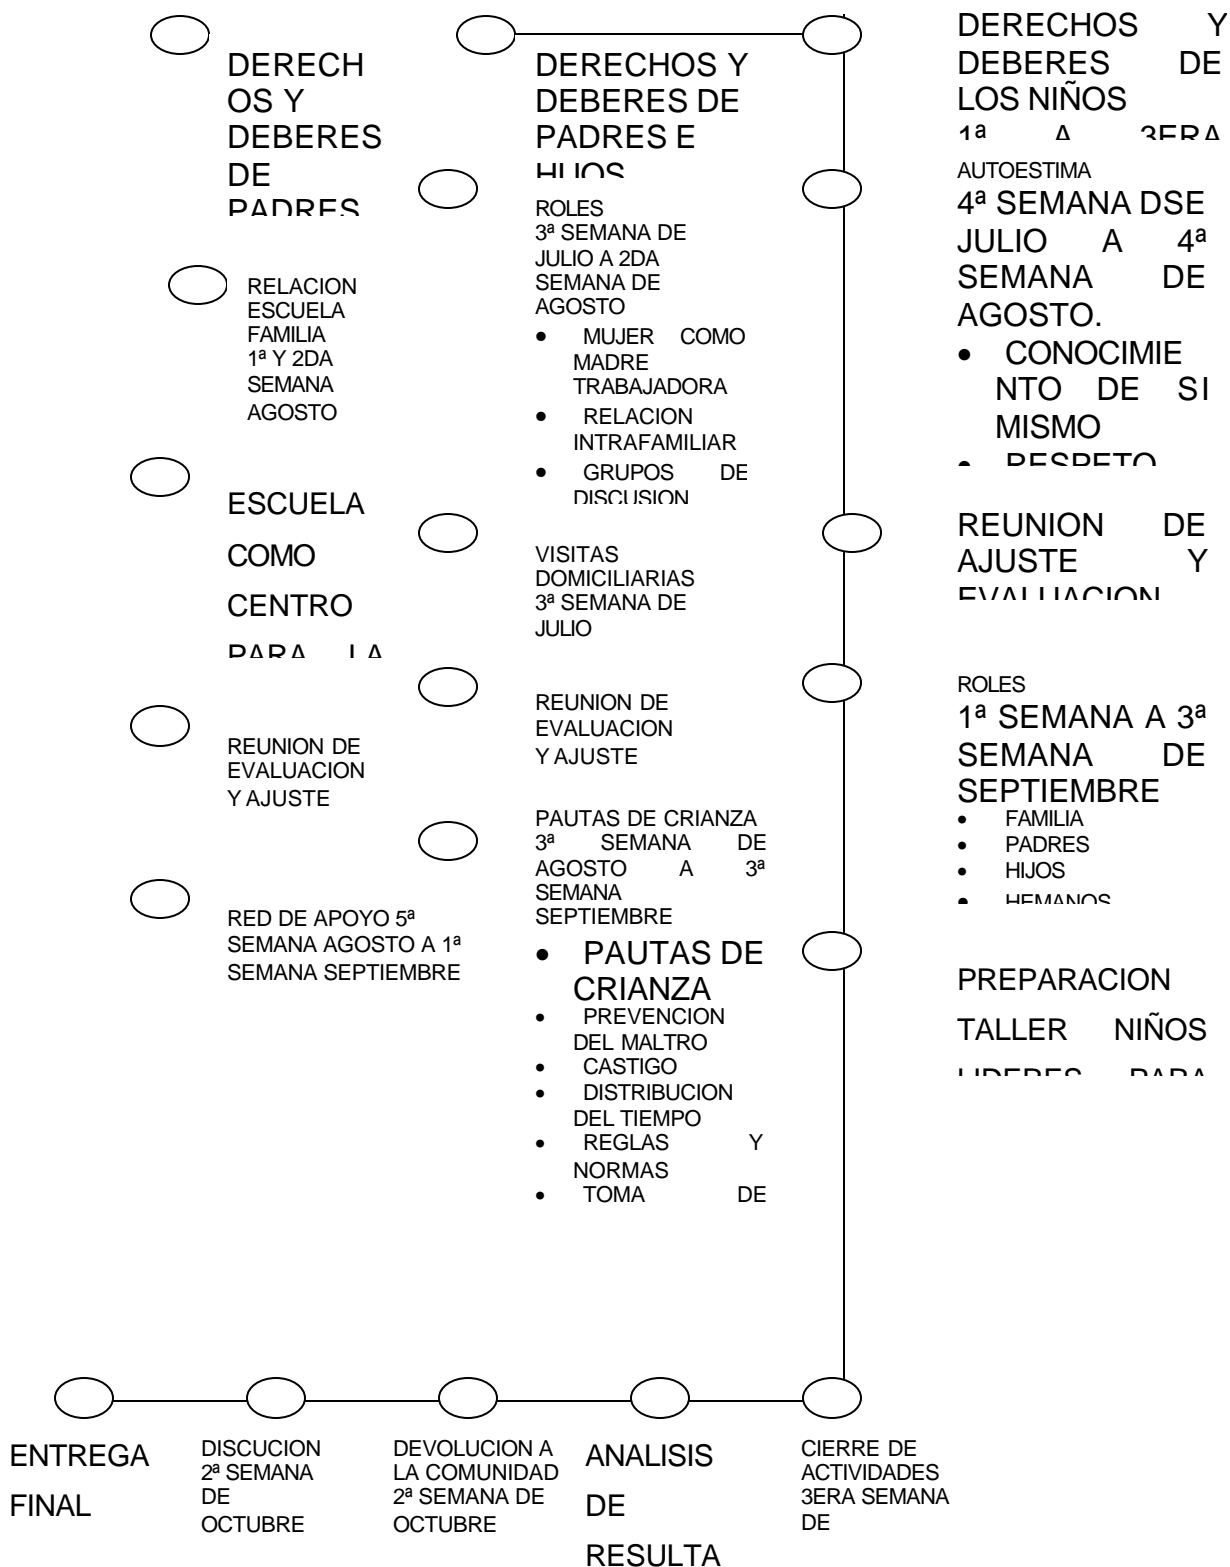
DERECHOS Y DEBERES DE PADRES

DERECHOS Y DEBERES DE PADRES E HIJOS

DERECHOS Y DEBERES DE LOS NIÑOS
1ª A 3ERA

RELACION ESCUELA FAMILIA
1ª Y 2DA SEMANA AGOSTO

ROLES
3ª SEMANA DE JULIO A 2DA SEMANA DE AGOSTO
• MUJER COMO MADRE TRABAJADORA
• RELACION INTRAFAMILIAR
• GRUPOS DE DISCUSION

AUTOESTIMA
4ª SEMANA DSE JULIO A 4ª SEMANA DE AGOSTO.
• CONOCIMIENTO DE SI MISMO
• RESPETO

ESCUELA COMO CENTRO PARA LA

VISITAS DOMICILIARIAS
3ª SEMANA DE JULIO

REUNION DE AJUSTE Y EVALUACION

REUNION DE EVALUACION Y AJUSTE

REUNION DE EVALUACION Y AJUSTE

ROLES
1ª SEMANA A 3ª SEMANA DE SEPTIEMBRE
• FAMILIA
• PADRES
• HIJOS
• HEMANOS

PAUTAS DE CRIANZA
3ª SEMANA DE AGOSTO A 3ª SEMANA SEPTIEMBRE
• PAUTAS DE CRIANZA
• PREVENCION DEL MALTRO
• CASTIGO
• DISTRIBUCION DEL TIEMPO
• REGLAS Y NORMAS
• TOMA DE

RED DE APOYO 5ª SEMANA AGOSTO A 1ª SEMANA SEPTIEMBRE

PREPARACION TALLER NIÑOS LIDERES PARA

ENTREGA FINAL

DISCUCION 2ª SEMANA DE OCTUBRE

DEVOLUCION A LA COMUNIDAD 2ª SEMANA DE OCTUBRE

ANALISIS DE RESULTA

CIERRE DE ACTIVIDADES 3ERA SEMANA DE